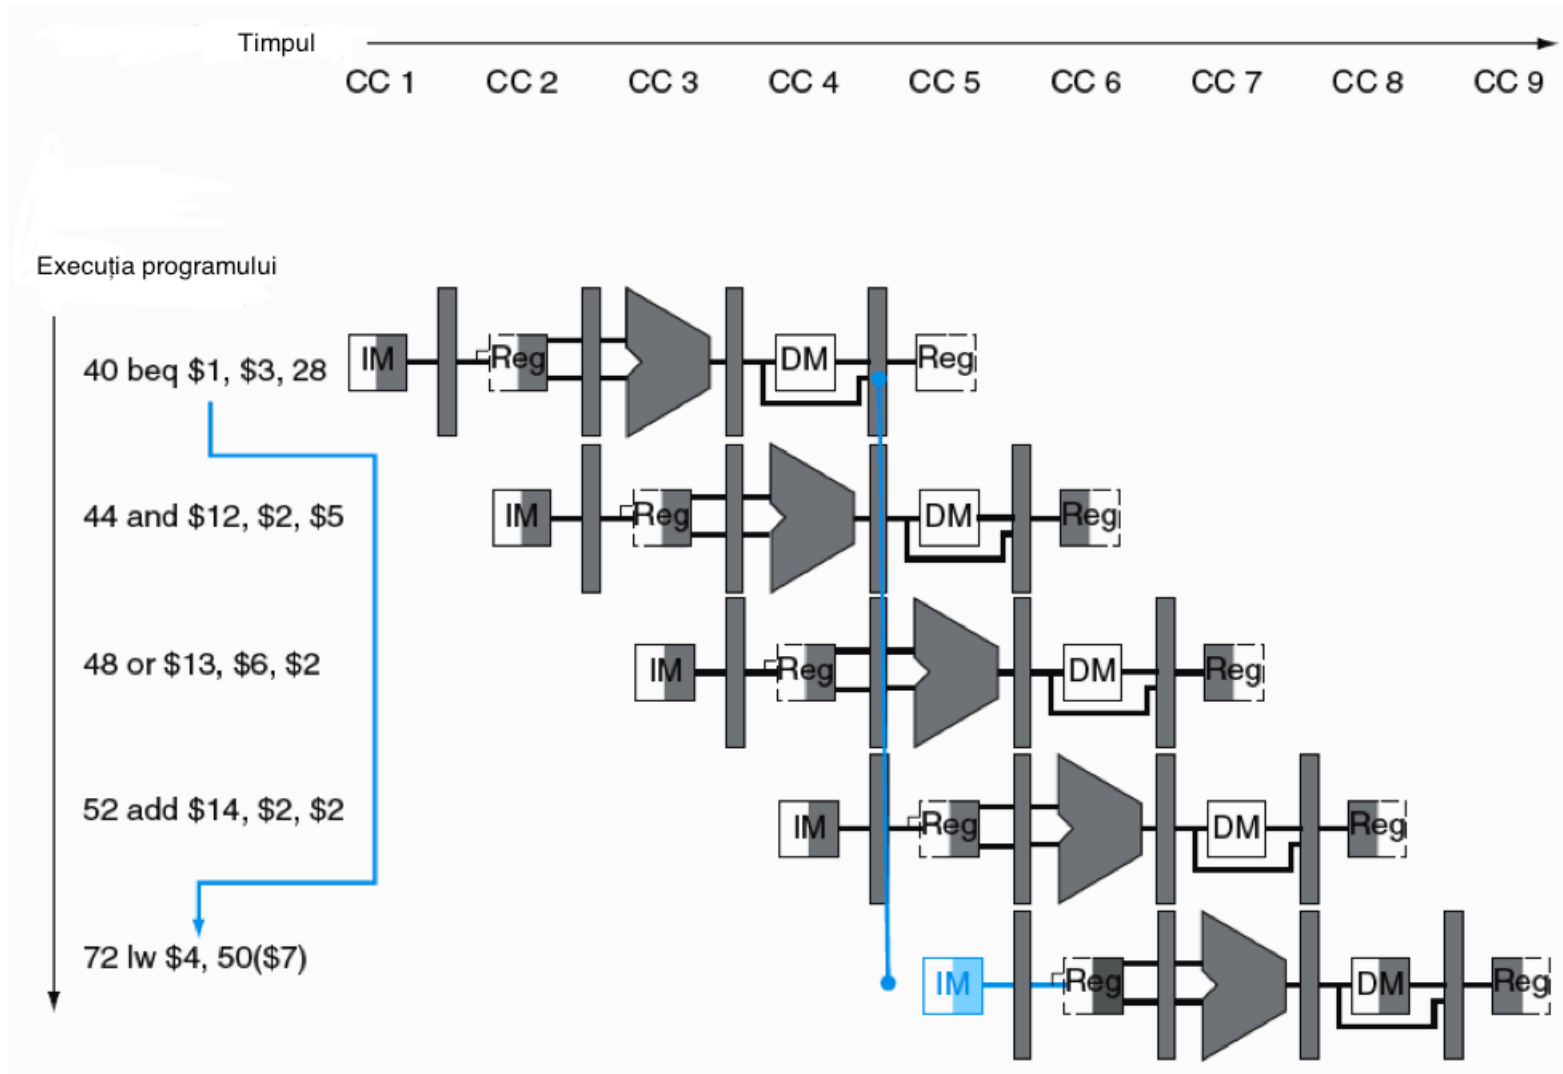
Timpul

CC 1 CC 2 CC 3 CC 4 CC 5 CC 6 CC 7 CC 8 CC 9

Execuția programului

40 beq $1, $3, 28
IM Reg DM Reg

44 and $12, $2, $5
IM Reg DM Reg

48 or $13, $6, $2
IM Reg DM Reg

52 add $14, $2, $2
IM Reg DM Reg

72 lw $4, 50($7)
IM Reg DM Reg